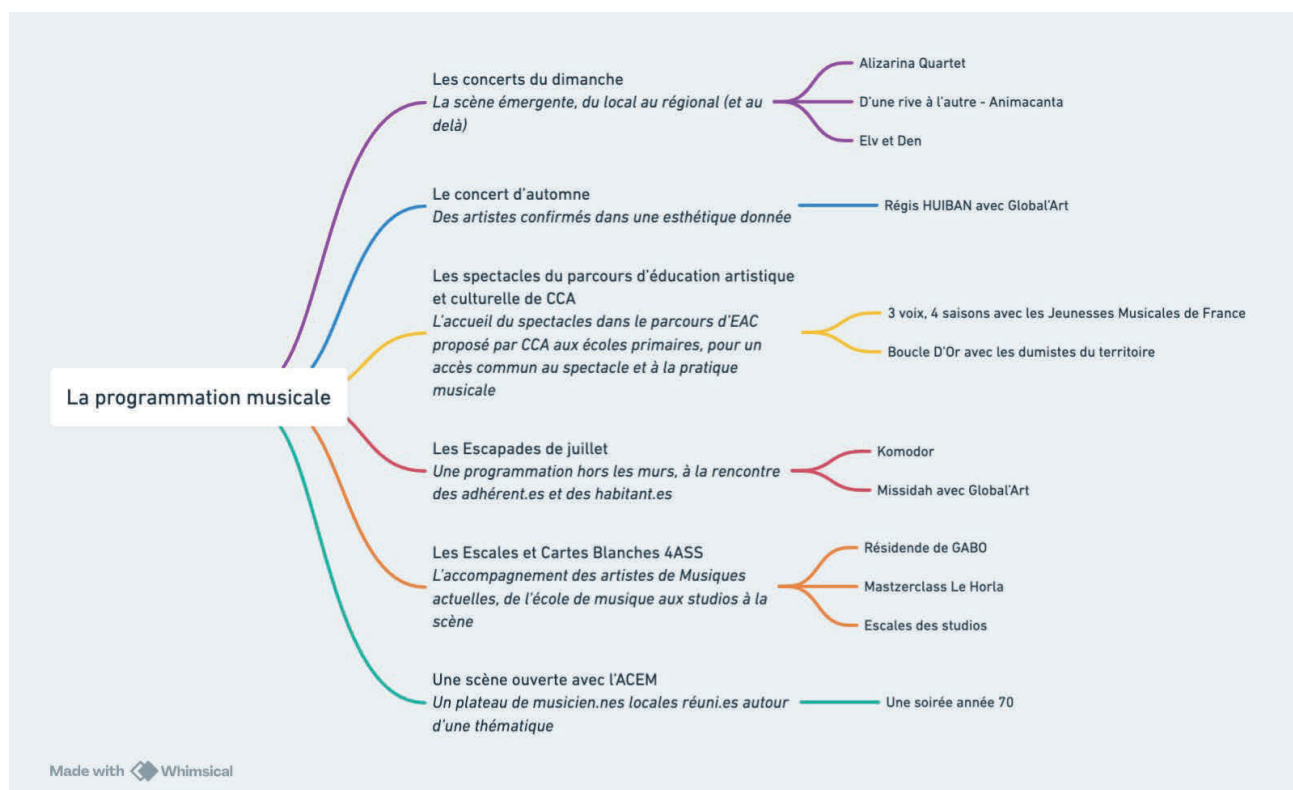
La programmation musicale

Les concerts du dimanche
*La scène émergente, du local au régional (et au delà)*

Alizarina Quartet

D'une rive à l'autre - Animacanta

Elv et Den

Le concert d'automne
*Des artistes confirmés dans une esthétique donnée*

Régis HUIBAN avec Global'Art

Les spectacles du parcours d'éducation artistique et culturelle de CCA
*L'accueil du spectacles dans le parcours d'EAC proposé par CCA aux écoles primaires, pour un accès commun au spectacle et à la pratique musicale*

3 voix, 4 saisons avec les Jeunesses Musicales de France

Boucle D'Or avec les dumistes du territoire

Les Escapades de juillet
*Une programmation hors les murs, à la rencontre des adhérent.es et des habitant.es*

Komodor

Missidah avec Global'Art

Les Escales et Cartes Blanches 4ASS
*L'accompagnement des artistes de Musiques actuelles, de l'école de musique aux studios à la scène*

Résidende de GABO

Mastzerclass Le Horla

Escales des studios

Une scène ouverte avec l'ACEM
*Un plateau de musicien.nes locales réuni.es autour d'une thématique*

Une soirée année 70

Made with Whimsical